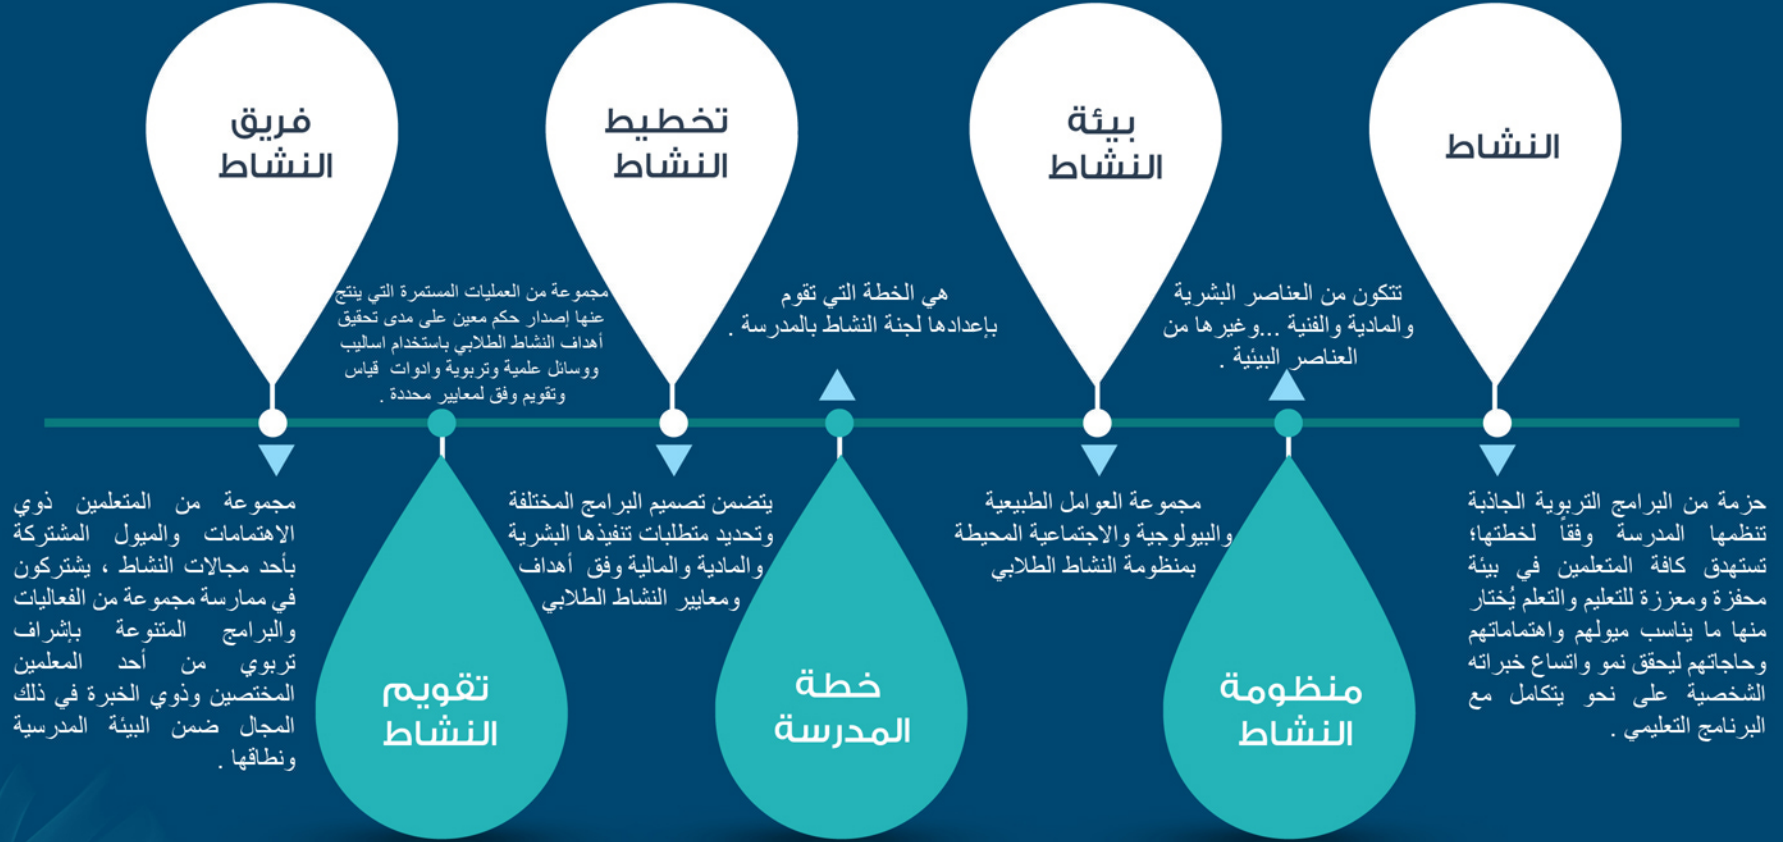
النشاط

حزمة من البرامج التربوية الجاذبة تنظمها المدرسة وفقاً لخطتها؛ تستهدف كافة المتعلمين في بيئة محفزة ومعززة للتعليم والتعلم يُختار منها ما يناسب ميولهم واهتماماتهم وحاجاتهم ليحقق نمو واتساع خبراته الشخصية على نحو يتكامل مع البرنامج التعليمي .

تتكون من العناصر البشرية والمادية والفنية ...وغيرها من العناصر البيئية .

منظومة النشاط

بيئة النشاط

مجموعة العوامل الطبيعية والبيولوجية والاجتماعية المحيطة بمنظومة النشاط الطلابي

هي الخطة التي تقوم بإعدادها لجنة النشاط بالمدرسة .

خطة المدرسة

تخطيط النشاط

يتضمن تصميم البرامج المختلفة وتحديد متطلبات تنفيذها البشرية والمادية والمالية وفق أهداف ومعايير النشاط الطلابي

مجموعة من العمليات المستمرة التي ينتج عنها إصدار حكم معين على مدى تحقيق أهداف النشاط الطلابي باستخدام اساليب ووسائل علمية وتربوية وادوات قياس وتقويم وفق لمعايير محددة .

تقويم النشاط

فريق النشاط

مجموعة من المتعلمين ذوي الاهتمامات والميول المشتركة بأحد مجالات النشاط ، يشتركون في ممارسة مجموعة من الفعاليات والبرامج المتنوعة بإشراف تربوي من أحد المعلمين المختصين وذوي الخبرة في ذلك المجال ضمن البيئة المدرسية ونطاقها .